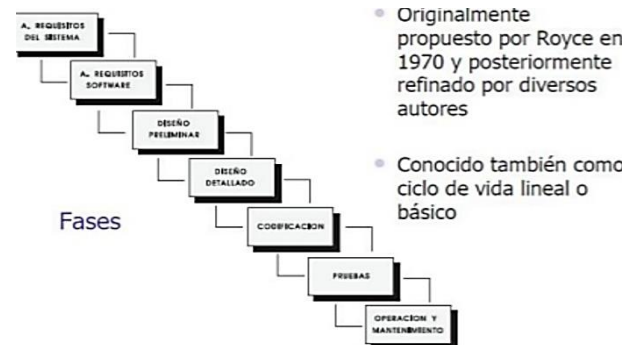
A. REQUISITOS DEL SISTEMA

A. REQUISITOS SOFTWARE

DISEÑO PRELEMINAR

DISEÑO DETALLADO

CODIFICACION

PRUEBAS

OPERACION Y MANTENIMIENTO

Fases

Originalmente propuesto por Royce en 1970 y posteriormente refinado por diversos autores

Conocido también como ciclo de vida lineal o básico